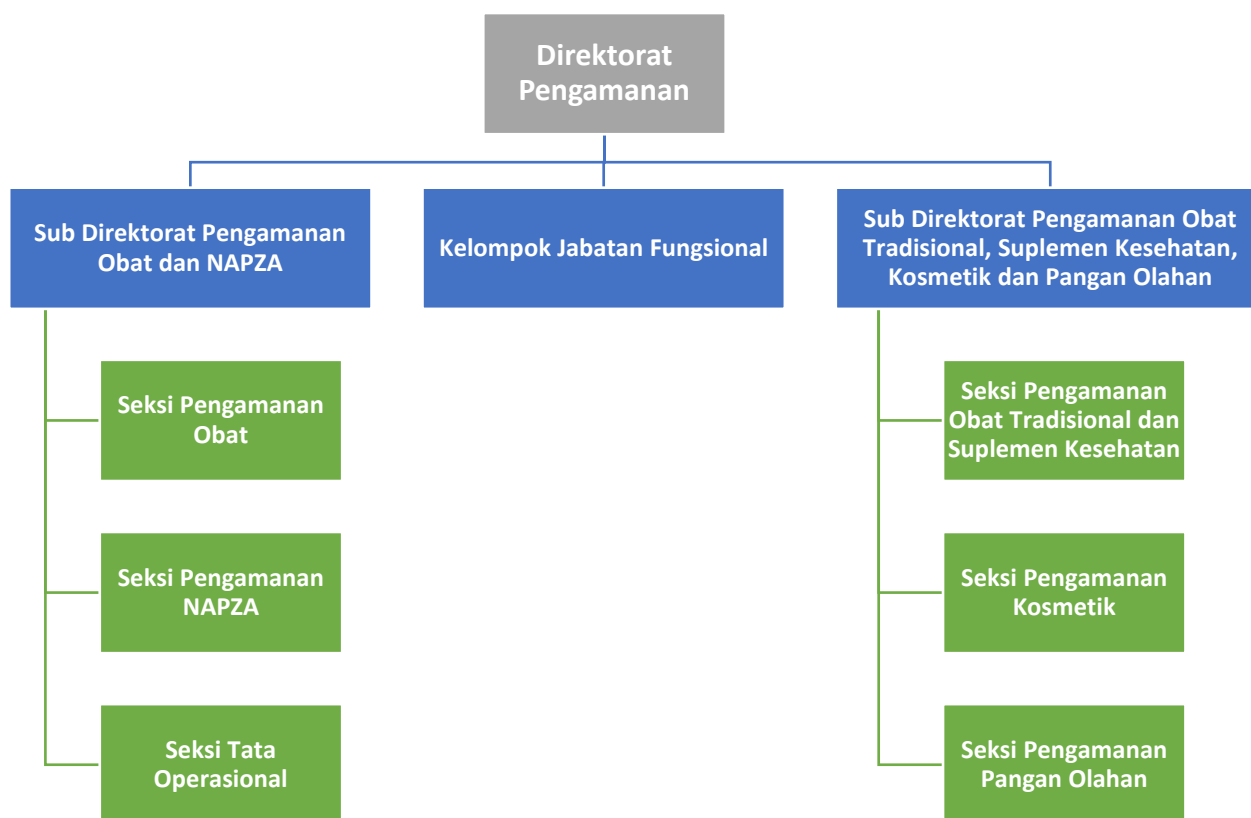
Direktorat Pengamanan

Sub Direktorat Pengamanan Obat dan NAPZA

Kelompok Jabatan Fungsional

Sub Direktorat Pengamanan Obat Tradisional, Suplemen Kesehatan, Kosmetik dan Pangan Olahan

Seksi Pengamanan Obat

Seksi Pengamanan NAPZA

Seksi Tata Operasional

Seksi Pengamanan Obat Tradisional dan Suplemen Kesehatan

Seksi Pengamanan Kosmetik

Seksi Pengamanan Pangan Olahan